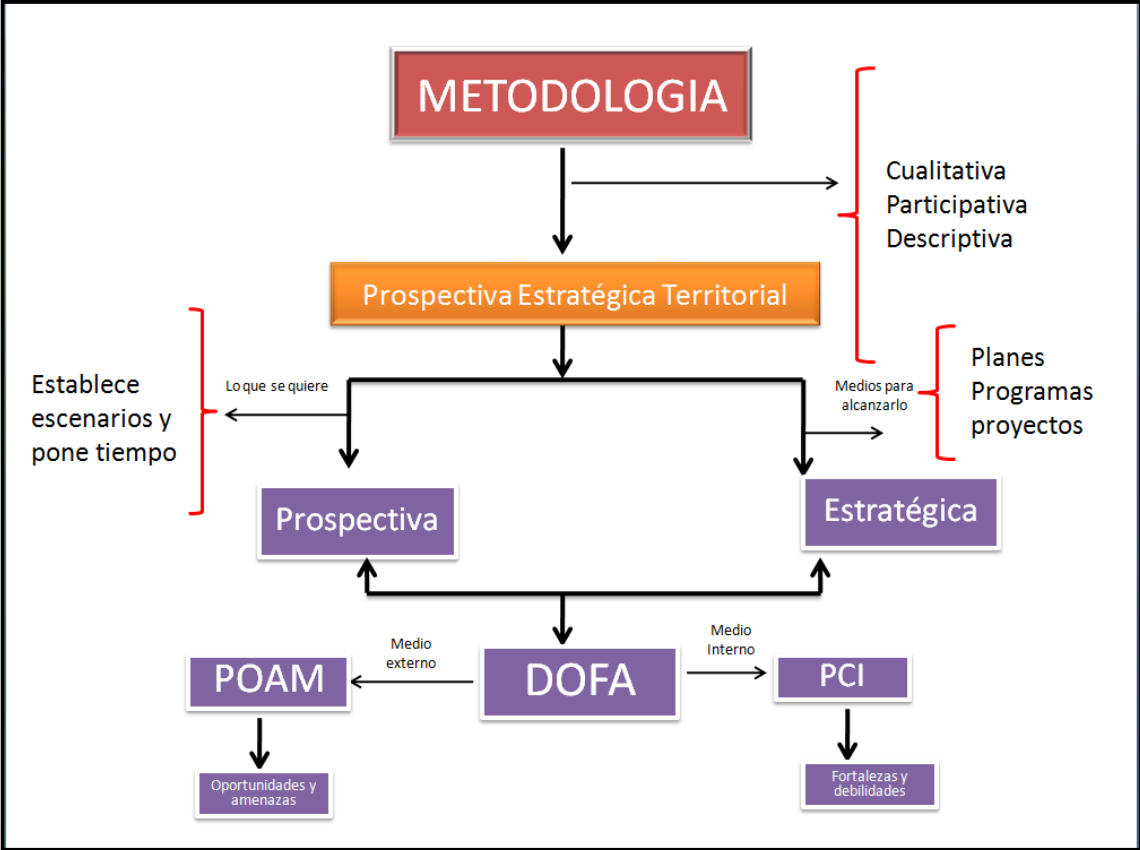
METODOLOGIA

Cualitativa
Participativa
Descriptiva

Prospectiva Estratégica Territorial

Establece escenarios y pone tiempo

Lo que se quiere

Medios para alcanzarlo

Planes
Programas
proyectos

Prospectiva

Estratégica

Medio externo

Medio Interno

POAM

DOFA

PCI

Oportunidades y amenazas

Fortalezas y debilidades